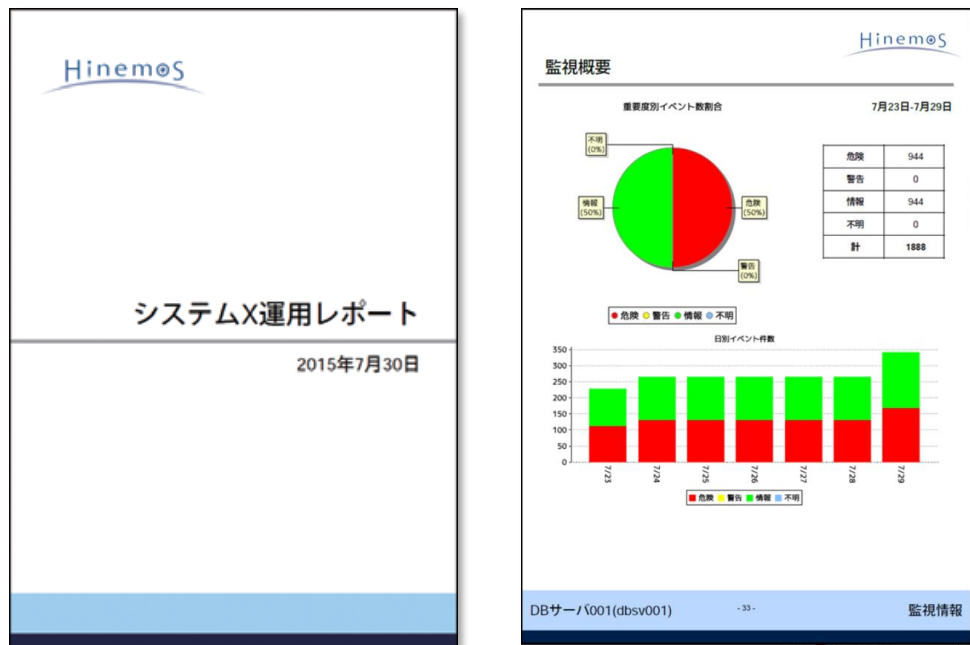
Hinemos

システムX運用レポート

2015年7月30日

Hinemos

監視概要

重要度別イベント数割合

7月23日-7月29日

不明 (0%)

情報 (50%)

危険 (50%)

警告 (0%)

| 危険 | 944 |
|---|---|
| 警告 | 0 |
| 情報 | 944 |
| 不明 | 0 |
| 計 | 1888 |

● 危険 ● 警告 ● 情報 ● 不明

日別イベント件数

350
300
250
200
150
100
50
0

7/23 7/24 7/25 7/26 7/27 7/28 7/29

■ 危険 ■ 警告 ■ 情報 ■ 不明

DBサーバ001(dbsv001)

- 33 -

監視情報